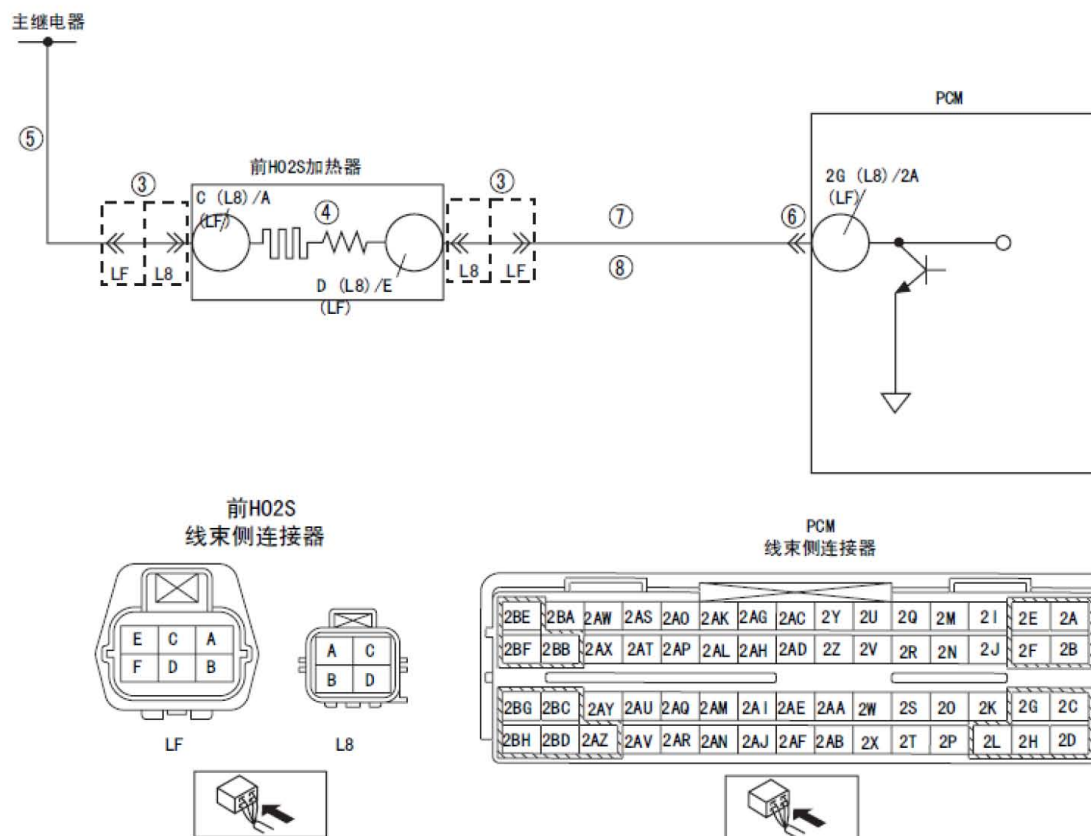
主继电器

⑤

前HO2S加热器

③

C (L8)/A (LF)

④

D (L8)/E (LF)

LF L8

③

L8 LF

⑦

⑧

⑥

PCM

2G (L8)/2A (LF)

前HO2S
线束侧连接器

| E | C | A |
|---|---|---|
| F | D | B |

LF

| A | C |
|---|---|
| B | D |

L8

PCM
线束侧连接器

| 2BE | 2BA | 2AW | 2AS | 2AO | 2AK | 2AG | 2AC | 2Y | 2U | 2Q | 2M | 2I | 2E | 2A |
|---|---|---|---|---|---|---|---|---|---|---|---|---|---|---|
| 2BF | 2BB | 2AX | 2AT | 2AP | 2AL | 2AH | 2AD | 2Z | 2V | 2R | 2N | 2J | 2F | 2B |

| 2BG | 2BC | 2AY | 2AU | 2AQ | 2AM | 2AI | 2AE | 2AA | 2W | 2S | 2O | 2K | 2G | 2C |
|---|---|---|---|---|---|---|---|---|---|---|---|---|---|---|
| 2BH | 2BD | 2AZ | 2AV | 2AR | 2AN | 2AJ | 2AF | 2AB | 2X | 2T | 2P | 2L | 2H | 2D |